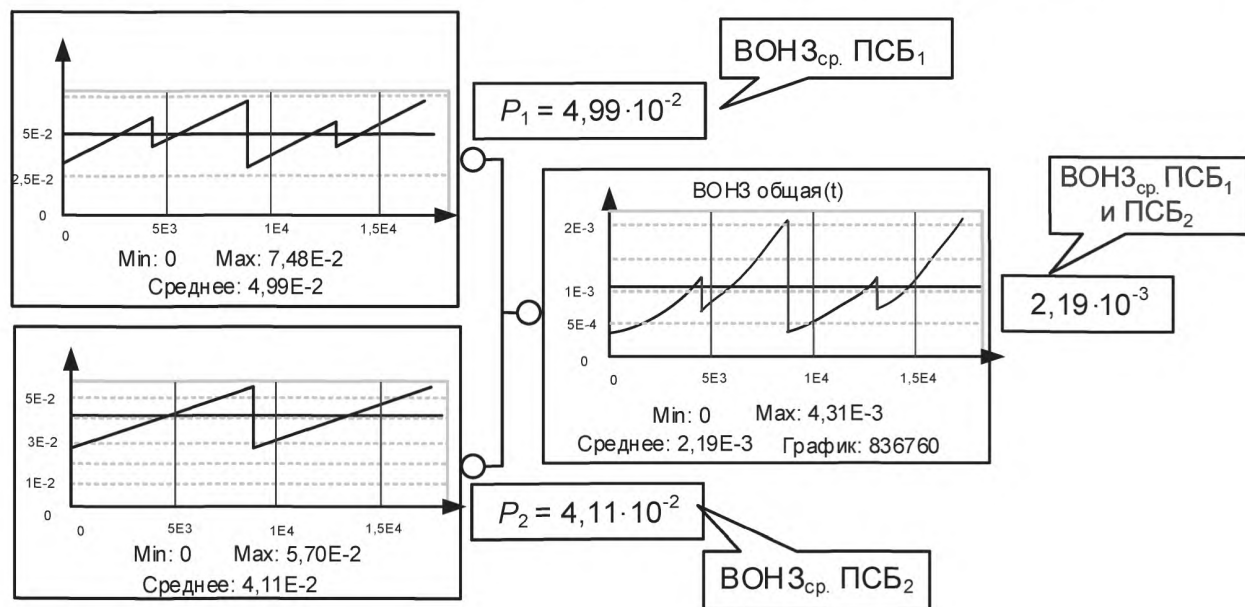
5E-2
2,5E-2
0
0
5E3
1E4
1,5E4
Min: 0 Max: 7,48E-2
Среднее: 4,99E-2

ВОНЗ$_{ср.}$ ПСБ$_1$

$P_1 = 4,99 \cdot 10^{-2}$

ВОНЗ общая(t)
2E-3
1E-3
5E-4
0
0
5E3
1E4
1,5E4
Min: 0 Max: 4,31E-3
Среднее: 2,19E-3 График: 836760

ВОНЗ$_{ср.}$ ПСБ$_1$ и ПСБ$_2$

$2,19 \cdot 10^{-3}$

5E-2
3E-2
1E-2
0
0
5E3
1E4
1,5E4
Min: 0 Max: 5,70E-2
Среднее: 4,11E-2

$P_2 = 4,11 \cdot 10^{-2}$

ВОНЗ$_{ср.}$ ПСБ$_2$